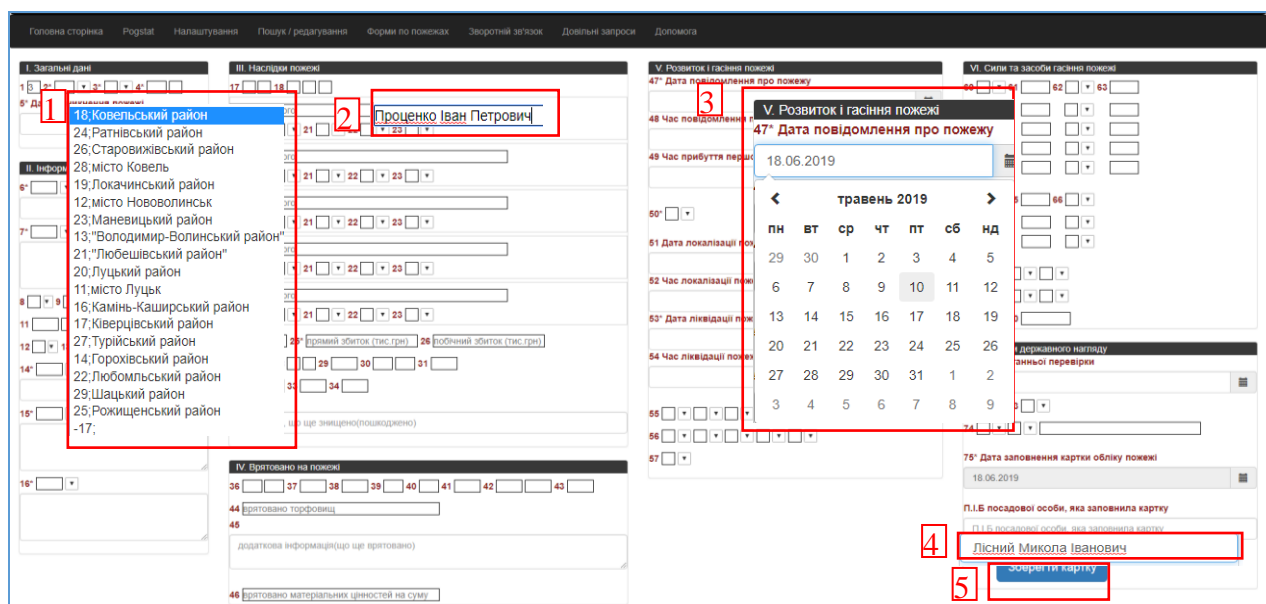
Головна сторінка Pogstat Налаштування Пошук / редагування Форми по пожежах Зворотній зв'язок Довільні запроси Допомога

I. Загальні дані
1 3 2* 3* 4*
5* Да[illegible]

1
18;Ковельський район
24;Ратнівський район
26;Старовижівський район
28;місто Ковель
19;Локачинський район
12;місто Нововолинськ
23;Маневицький район
13;"Володимир-Волинський район"
21;"Любешівський район"
20;Луцький район
11;місто Луцьк
16;Камінь-Каширський район
17;Ківерцівський район
27;Турійський район
14;Горохівський район
22;Любомльський район
29;Шацький район
25;Рожищенський район
-17;

II. Інформ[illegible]
6*
7*
8 9
11
12 1
14*
15*
16*

III. Наслідки пожежі
17 18
2
Проценко Іван Петрович
21 23
21 22 23
21 22 23
21 22 23
21 22 23
25* прямий збиток (тис.грн) 26 побічний збиток (тис.грн)
29 30 31
33 34
що ще знищено(пошкоджено)

IV. Врятовано на пожежі
36 37 38 39 40 41 42 43
44 врятовано торфовищ
45
додаткова інформація(що ще врятовано)
46 врятовано матеріальних цінностей на суму

V. Розвиток і гасіння пожежі
47* Дата повідомлення про пожежу
48 Час повідомлення п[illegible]
49 Час прибуття перш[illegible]
50*
51 Дата локалізації по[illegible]
52 Час локалізації пож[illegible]
53* Дата ліквідації пож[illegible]
54 Час ліквідації пожеж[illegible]
55
56
57

3
V. Розвиток і гасіння пожежі
47* Дата повідомлення про пожежу
18.06.2019
травень 2019
| пн | вт | ср | чт | пт | сб | нд |
|---|---|---|---|---|---|---|
| 29 | 30 | 1 | 2 | 3 | 4 | 5 |
| 6 | 7 | 8 | 9 | 10 | 11 | 12 |
| 13 | 14 | 15 | 16 | 17 | 18 | 19 |
| 20 | 21 | 22 | 23 | 24 | 25 | 26 |
| 27 | 28 | 29 | 30 | 31 | 1 | 2 |
| 3 | 4 | 5 | 6 | 7 | 8 | 9 |

VI. Сили та засоби гасіння пожежі
60 61 62 63
65 66
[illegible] державного нагляду
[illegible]анньої перевірки
74
75* Дата заповнення картки обліку пожежі
18.06.2019
П.І.Б посадової особи, яка заповнила картку
П.І.Б посадової особи, яка заповнила картку
4
Лісний Микола Іванович
5
Зберегти картку